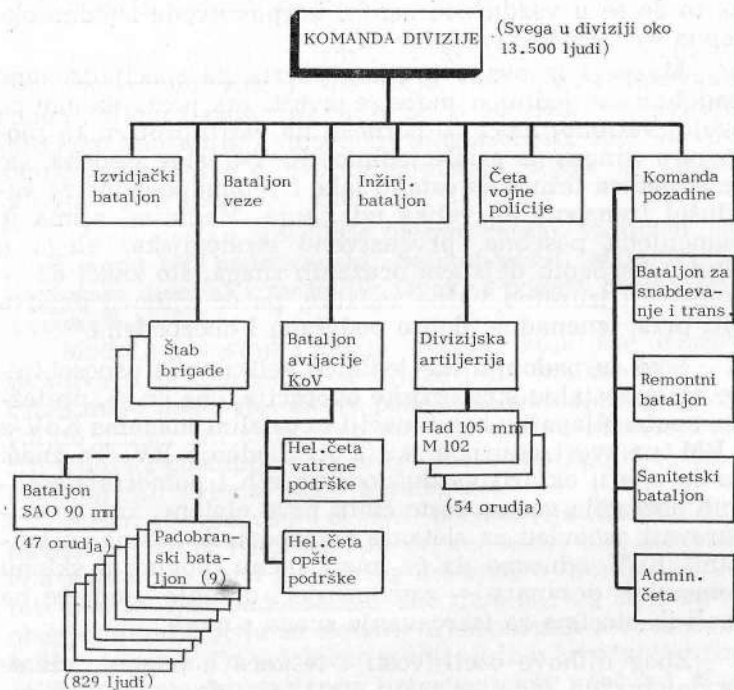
KOMANDA DIVIZIJE

(Svega u diviziji oko 13.500 ljudi)

Izvidjački bataljon

Bataljon veze

Inžinj. bataljon

Četa vojne policije

Komanda pozadine

Bataljon za snabdevanje i trans.

Štab brigade

Bataljon avijacije KoV

Divizijska artiljerija

Had 105 mm M 102

(54 orudja)

Remontni bataljon

Hel.četa vatrene podrške

Hel.četa opšte podrške

Bataljon SAO 90 mm

(47 orudja)

Padobranski bataljon (9)

(829 ljudi)

Sanitetski bataljon

Admin. četa